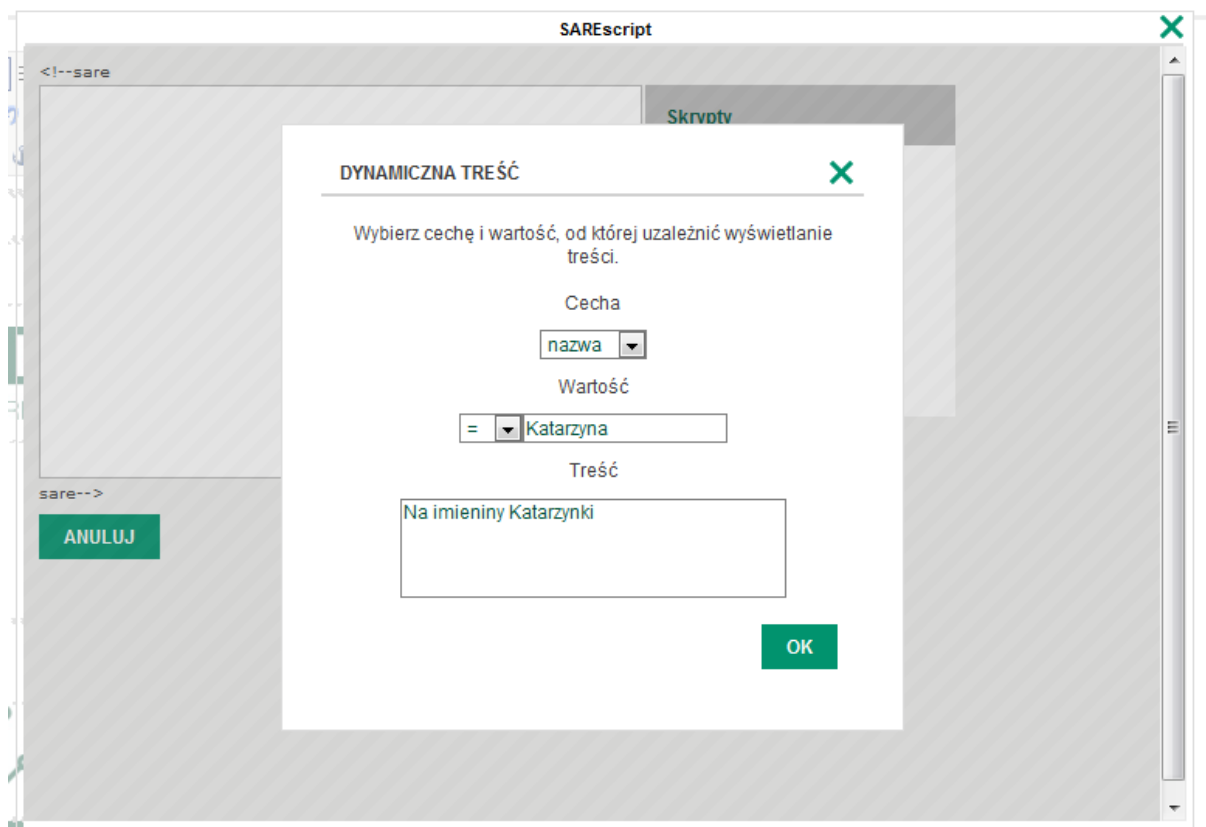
SAREscript

<!--sare

Skrypty

sare-->

ANULUJ

DYNAMICZNA TREŚĆ

Wybierz cechę i wartość, od której uzależnić wyświetlanie treści.

Cecha

nazwa

Wartość

= Katarzyna

Treść

Na imieniny Katarzynki

OK